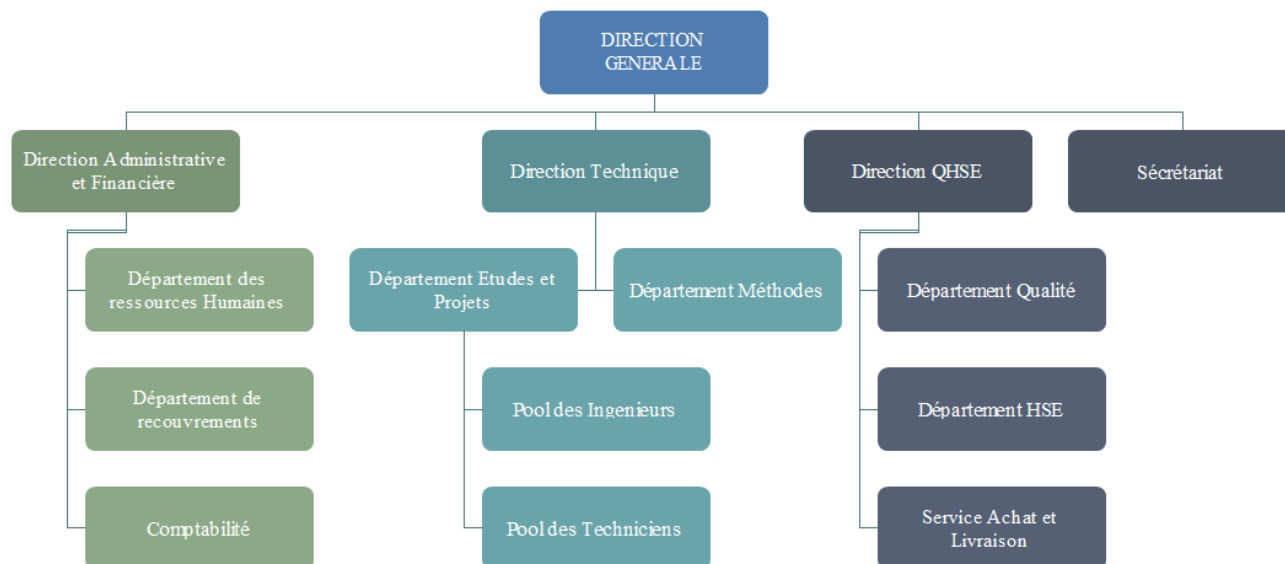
DIRECTION GENERALE

Direction Administrative et Financière

Département des ressources Humaines

Département de recouvrements

Comptabilité

Direction Technique

Département Etudes et Projets

Département Méthodes

Pool des Ingenieurs

Pool des Techniciens

Direction QHSE

Département Qualité

Département HSE

Service Achat et Livraison

Sécrétariat